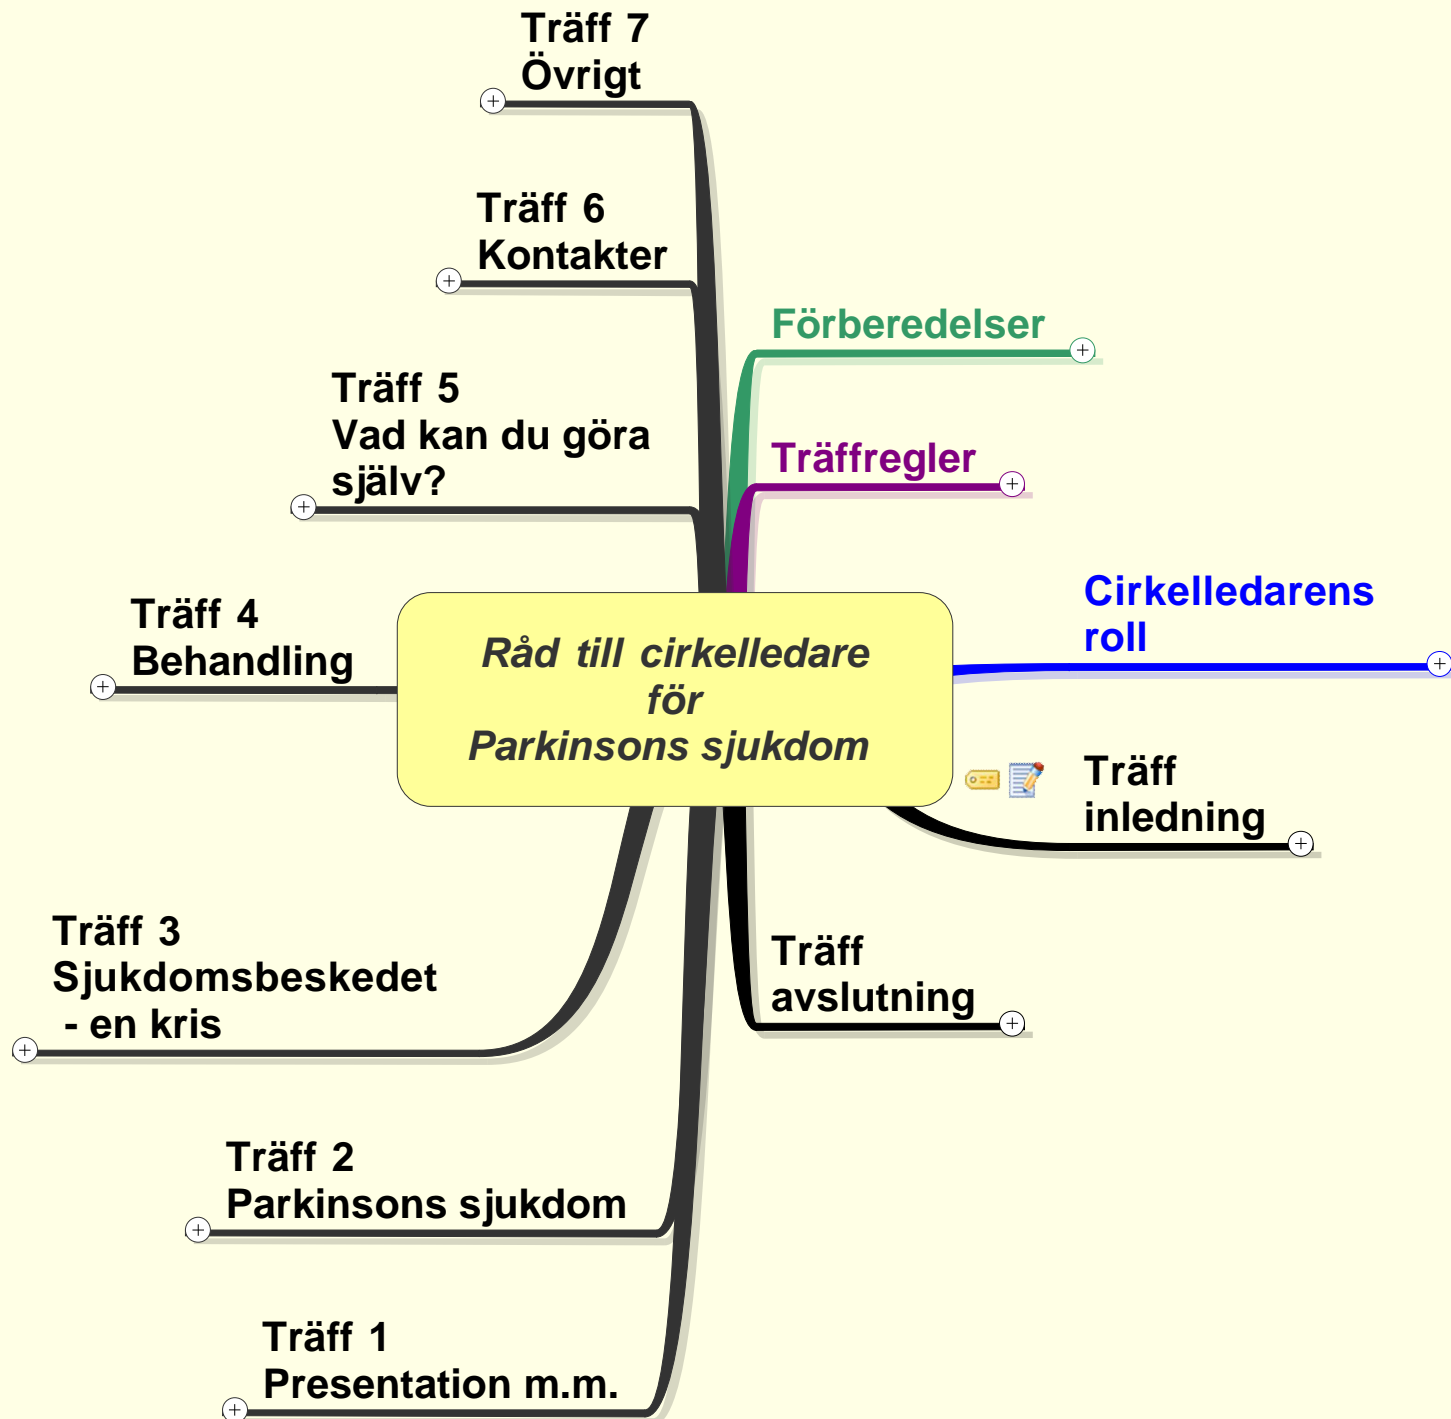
Träff 7
Övrigt

Träff 6
Kontakter

Förberedelser

Träffregler

Träff 5
Vad kan du göra själv?

Träff 4
Behandling

Råd till cirkelledare
för
Parkinsons sjukdom

Cirkelledarens roll

Träff inledning

Träff 3
Sjukdomsbeskedet
- en kris

Träff avslutning

Träff 2
Parkinsons sjukdom

Träff 1
Presentation m.m.